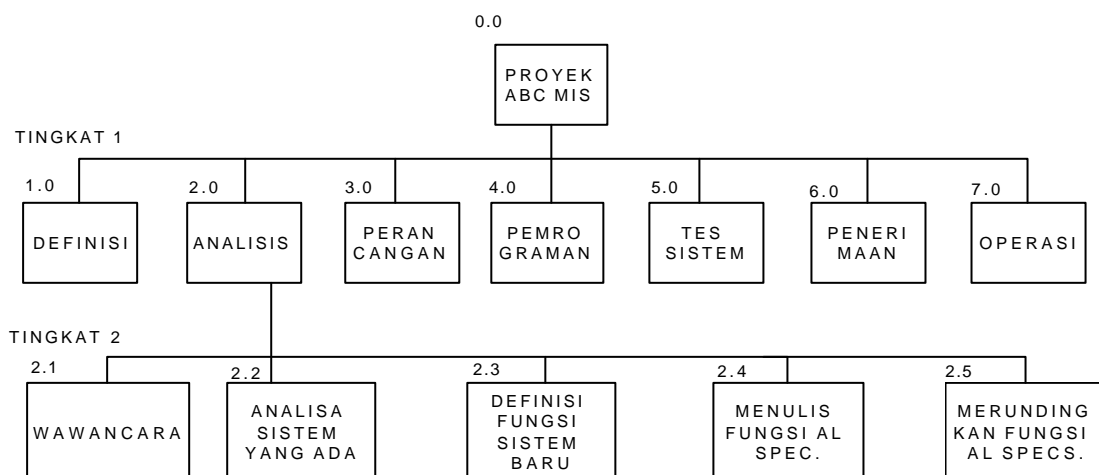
0.0

PROYEK ABC MIS

TINGKAT 1

1.0

DEFINISI

2.0

ANALISIS

3.0

PERAN CANGAN

4.0

PEMRO GRAMAN

5.0

TES SISTEM

6.0

PENERI MAAN

7.0

OPERASI

TINGKAT 2

2.1

WAWANCARA

2.2

ANALISA SISTEM YANG ADA

2.3

DEFINISI FUNGSI SISTEM BARU

2.4

MENULIS FUNGSI AL SPEC.

2.5

MERUNDING KAN FUNGSI AL SPECS.